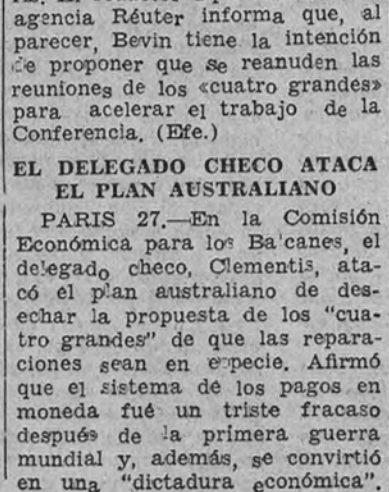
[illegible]
agencia Réuter informa que, al parecer, Bevin tiene la intención de proponer que se reanuden las reuniones de los «cuatro grandes» para acelerar el trabajo de la Conferencia. (Efe.)

EL DELEGADO CHECO ATACA EL PLAN AUSTRALIANO

PARIS 27.—En la Comisión Económica para los Balcanes, el delegado checo, Clementis, atacó el plan australiano de desechar la propuesta de los "cuatro grandes" de que las reparaciones sean en especie. Afirmó que el sistema de los pagos en moneda fué un triste fracaso después de la primera guerra mundial y, además, se convirtió en una "dictadura económica".